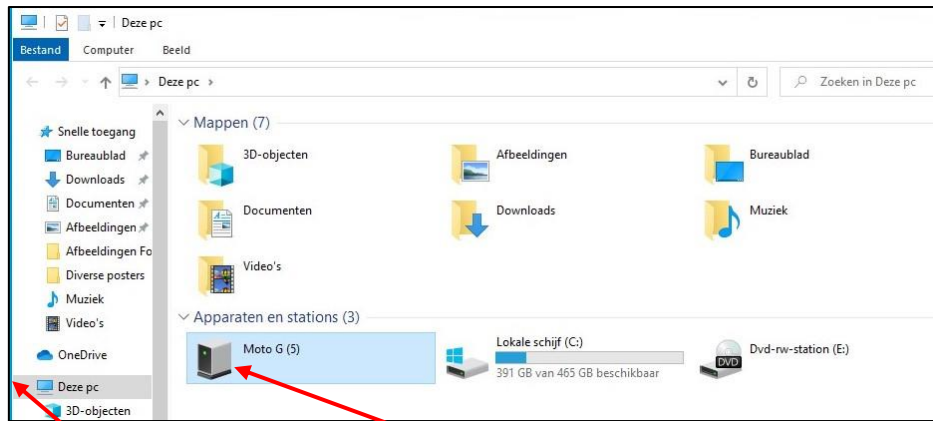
Deze pc

Bestand Computer Beeld

Deze pc

Zoeken in Deze pc

Snelle toegang
Bureaublad
Downloads
Documenten
Afbeeldingen
Afbeeldingen Fo
Diverse posters
Muziek
Video's
OneDrive
Deze pc
3D-objecten

Mappen (7)

3D-objecten
Afbeeldingen
Bureaublad
Documenten
Downloads
Muziek
Video's

Apparaten en stations (3)

Moto G (5)
Lokale schijf (C:)
391 GB van 465 GB beschikbaar
Dvd-rw-station (E:)
DVD